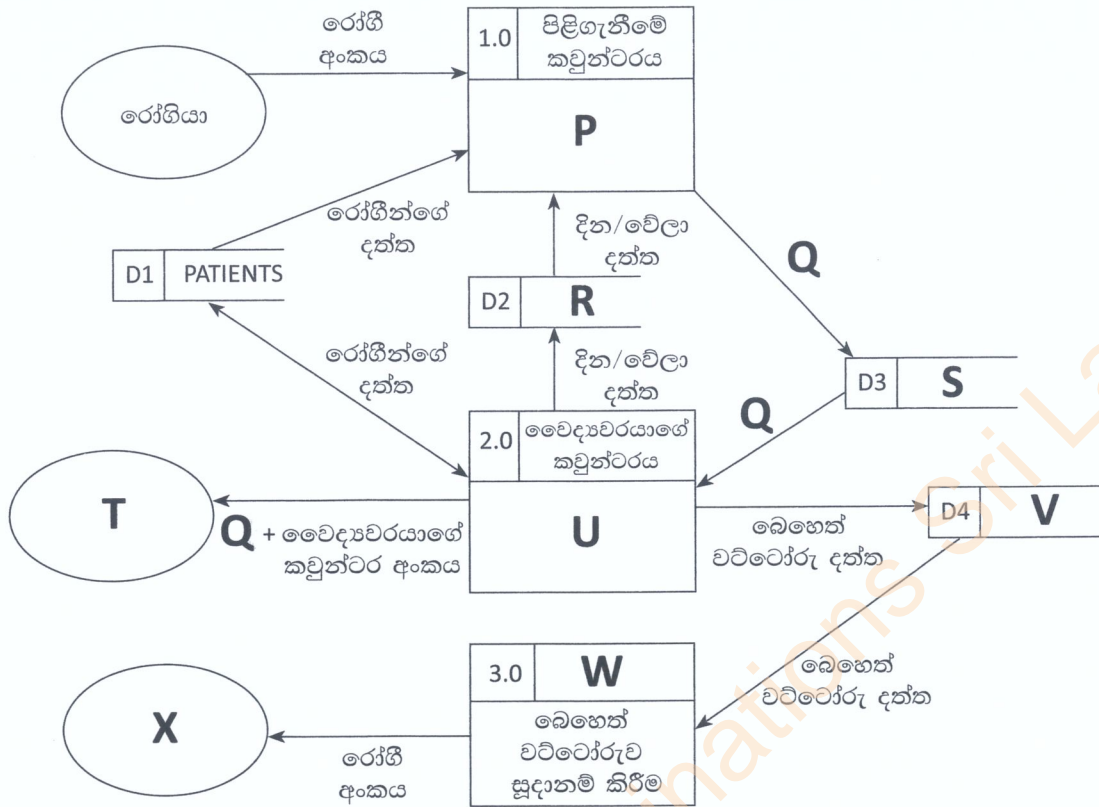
රෝගී අංකය

1.0 පිළිගැනීමේ කවුන්ටරය

P

රෝගියා

රෝගීන්ගේ දත්ත

දින/වේලා දත්ත

D1 PATIENTS

D2 R

Q

රෝගීන්ගේ දත්ත

දින/වේලා දත්ත

D3 S

Q

2.0 වෛද්‍යවරයාගේ කවුන්ටරය

U

T

Q + වෛද්‍යවරයාගේ කවුන්ටර අංකය

බෙහෙත් වට්ටෝරු දත්ත

D4 V

බෙහෙත් වට්ටෝරු දත්ත

3.0 W

බෙහෙත් වට්ටෝරුව සූදානම් කිරීම

X

රෝගී අංකය

Sri L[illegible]nations